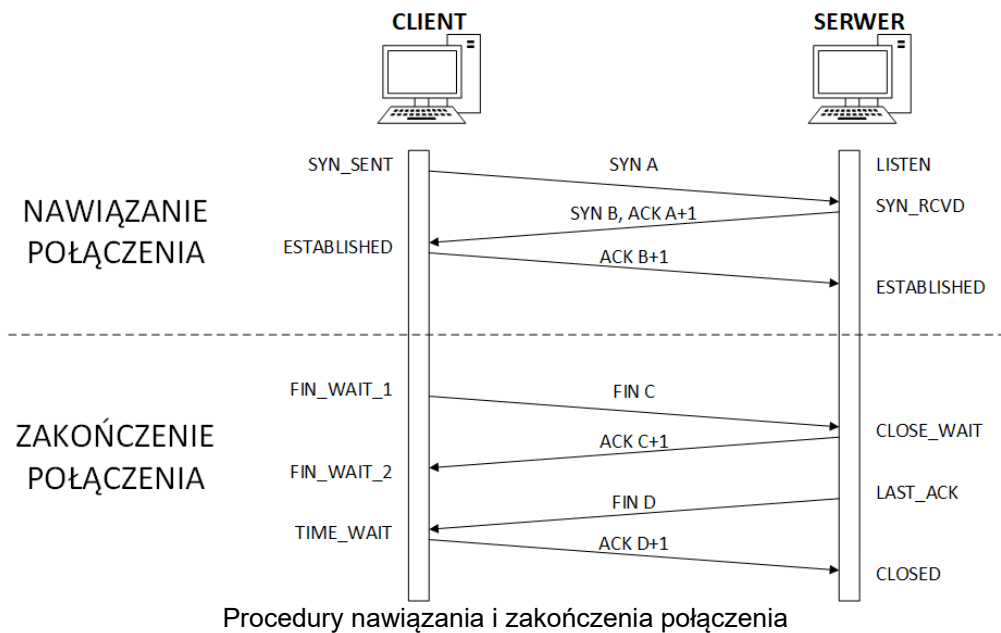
CLIENT

SERWER

SYN_SENT

SYN A

LISTEN

NAWIĄZANIE POŁĄCZENIA

SYN B, ACK A+1

SYN_RCVD

ESTABLISHED

ACK B+1

ESTABLISHED

FIN_WAIT_1

FIN C

ZAKOŃCZENIE POŁĄCZENIA

ACK C+1

CLOSE_WAIT

FIN_WAIT_2

FIN D

LAST_ACK

TIME_WAIT

ACK D+1

CLOSED

Procedury nawiązania i zakończenia połączenia